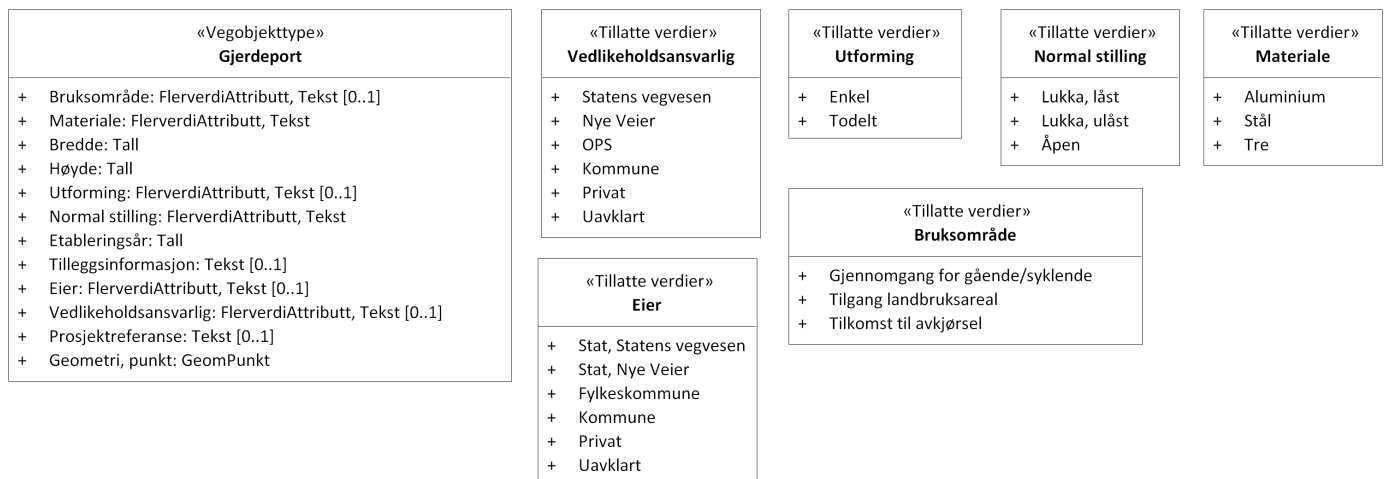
«Vegobjekttype»
**Gjerdeport**

+ Bruksområde: FlerverdiAttributt, Tekst [0..1]
+ Materiale: FlerverdiAttributt, Tekst
+ Bredde: Tall
+ Høyde: Tall
+ Utforming: FlerverdiAttributt, Tekst [0..1]
+ Normal stilling: FlerverdiAttributt, Tekst
+ Etableringsår: Tall
+ Tilleggsinformasjon: Tekst [0..1]
+ Eier: FlerverdiAttributt, Tekst [0..1]
+ Vedlikeholdsansvarlig: FlerverdiAttributt, Tekst [0..1]
+ Prosjektreferanse: Tekst [0..1]
+ Geometri, punkt: GeomPunkt

«Tillatte verdier»
**Vedlikeholdsansvarlig**

+ Statens vegvesen
+ Nye Veier
+ OPS
+ Kommune
+ Privat
+ Uavklart

«Tillatte verdier»
**Eier**

+ Stat, Statens vegvesen
+ Stat, Nye Veier
+ Fylkeskommune
+ Kommune
+ Privat
+ Uavklart

«Tillatte verdier»
**Utforming**

+ Enkel
+ Todelt

«Tillatte verdier»
**Normal stilling**

+ Lukka, låst
+ Lukka, ulåst
+ Åpen

«Tillatte verdier»
**Materiale**

+ Aluminium
+ Stål
+ Tre

«Tillatte verdier»
**Bruksområde**

+ Gjennomgang for gående/syklende
+ Tilgang landbruksareal
+ Tilkomst til avkjørsel